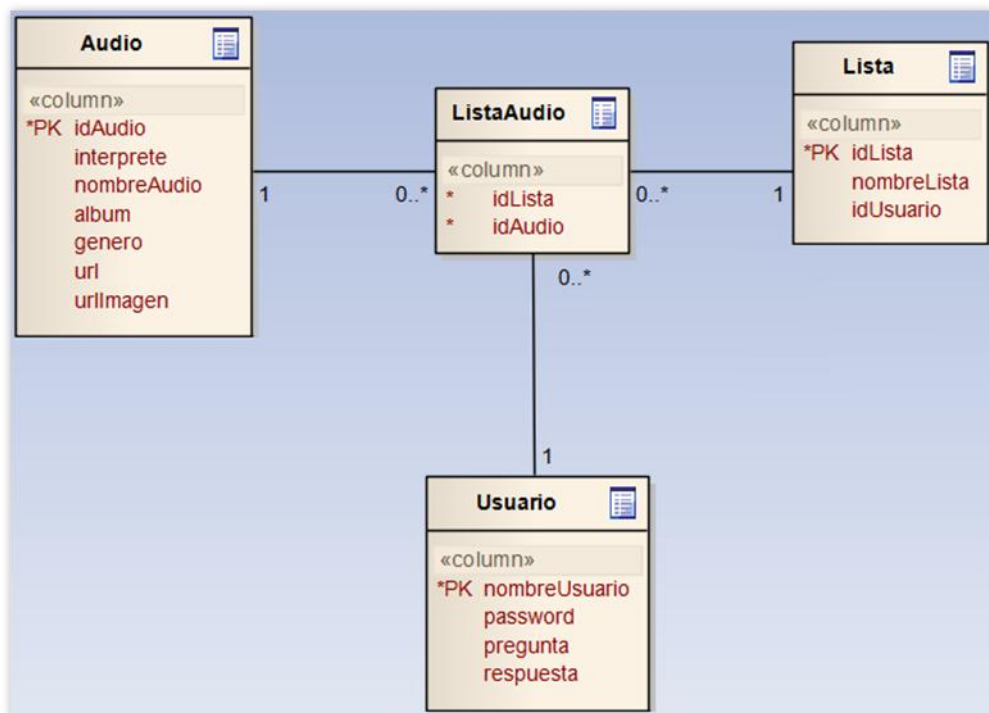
Audio
«column»
*PK idAudio
interprete
nombreAudio
album
genero
url
urlImagen

1

0..*

ListaAudio
«column»
* idLista
* idAudio

0..*

1

Lista
«column»
*PK idLista
nombreLista
idUsuario

0..*

1

Usuario
«column»
*PK nombreUsuario
password
pregunta
respuesta